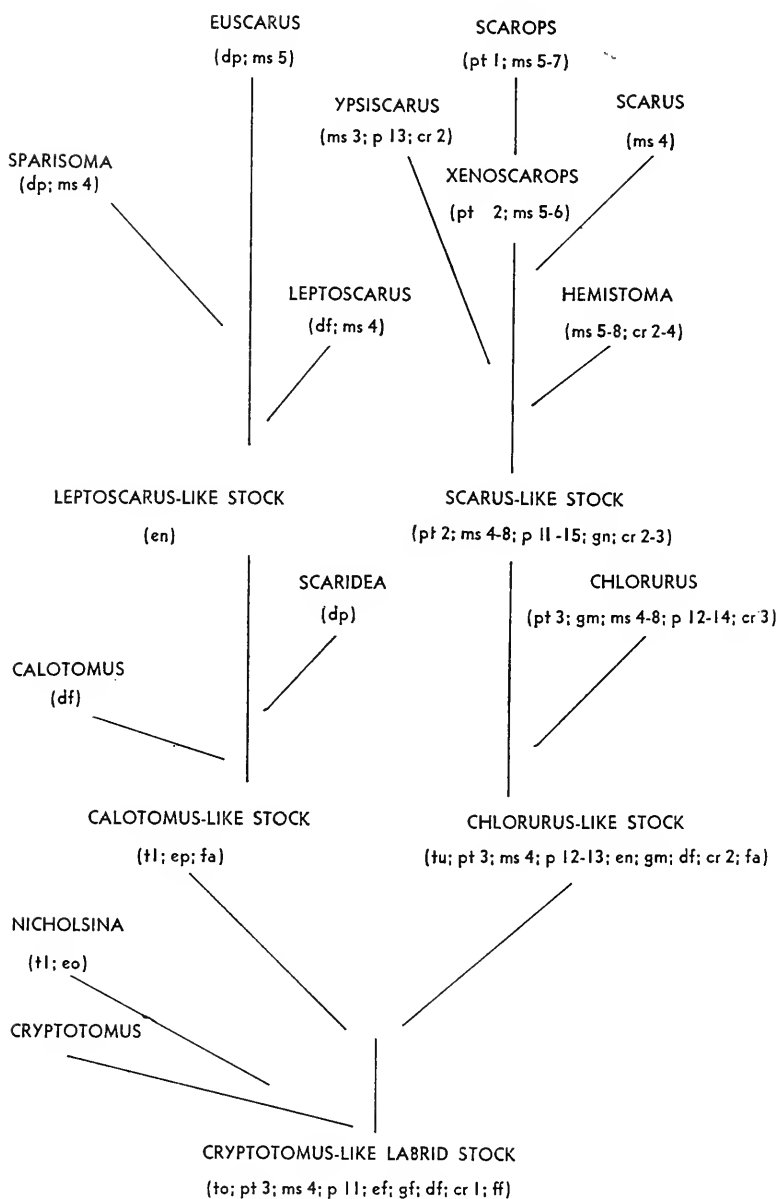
EUSCARUS
(dp; ms 5)

SCAROPS
(pt 1; ms 5-7)

YPSISCARUS
(ms 3; p 13; cr 2)

SCARUS
(ms 4)

SPARISOMA
(dp; ms 4)

XENOSCAROPS
(pt 2; ms 5-6)

LEPTOSCARUS
(df; ms 4)

HEMISTOMA
(ms 5-8; cr 2-4)

LEPTOSCARUS-LIKE STOCK
(en)

SCARUS-LIKE STOCK
(pt 2; ms 4-8; p 11-15; gn; cr 2-3)

SCARIDEA
(dp)

CHLORURUS
(pt 3; gm; ms 4-8; p 12-14; cr 3)

CALOTOMUS
(df)

CALOTOMUS-LIKE STOCK
(tl; ep; fa)

CHLORURUS-LIKE STOCK
(tu; pt 3; ms 4; p 12-13; en; gm; df; cr 2; fa)

NICHOLSINA
(tl; eo)

CRYPTOTOMUS

CRYPTOTOMUS-LIKE LABRID STOCK
(to; pt 3; ms 4; p 11; ef; gf; df; cr 1; ff)